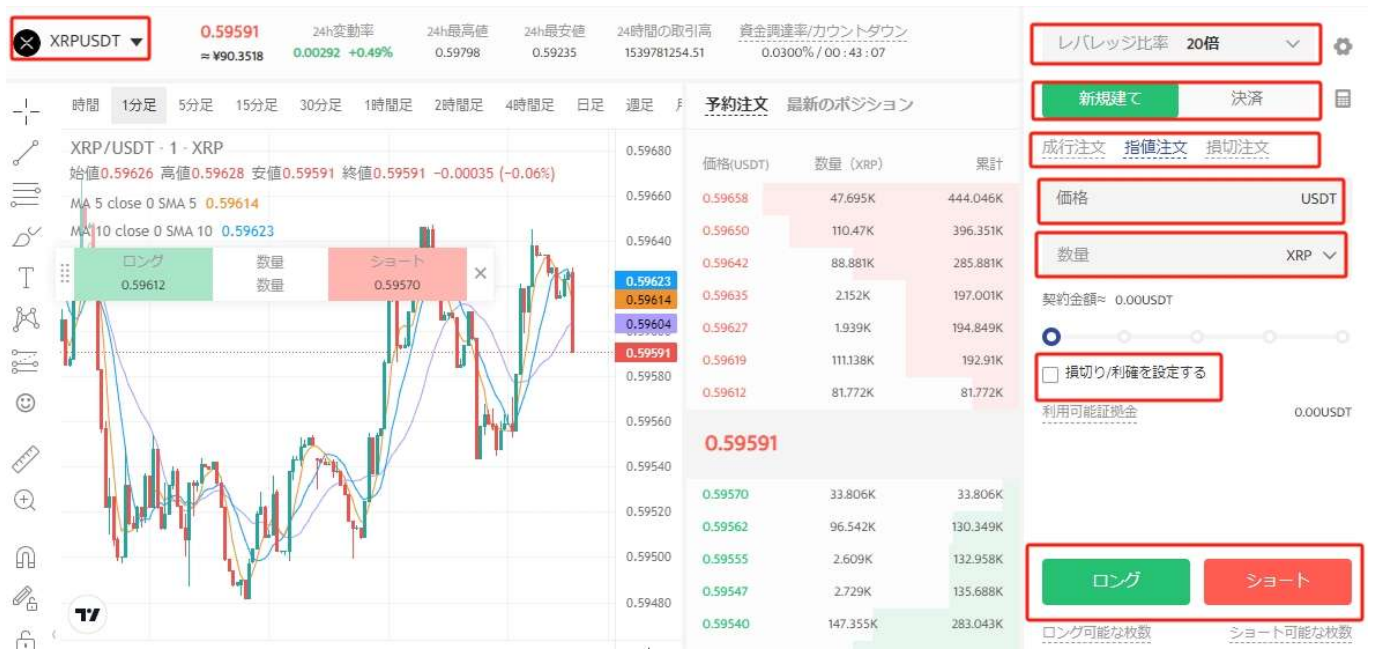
XRPUSDT

0.59591
≈ ¥90.3518

24h変動率
0.00292 +0.49%

24h最高値
0.59798

24h最安値
0.59235

24時間の取引高
1539781254.51

資金調達率/カウントダウン
0.0300% / 00 : 43 : 07

レバレッジ比率 20倍

新規建て
決済

成行注文 指値注文 損切注文

価格 USDT

数量 XRP

契約金額≈ 0.00USDT

損切り/利確を設定する

利用可能証拠金 0.00USDT

ロング
ショート

ロング可能な枚数
ショート可能な枚数

時間 1分足 5分足 15分足 30分足 1時間足 2時間足 4時間足 日足 週足

XRP/USDT · 1 · XRP
始値0.59626 高値0.59628 安値0.59591 終値0.59591 −0.00035 (−0.06%)
MA 5 close 0 SMA 5 0.59614
MA 10 close 0 SMA 10 0.59623

ロング 0.59612
数量 数量
ショート 0.59570

0.59680
0.59660
0.59640
0.59623
0.59614
0.59604
0.59591
0.59580
0.59560
0.59540
0.59520
0.59500
0.59480

予約注文 最新のポジション

| 価格(USDT) | 数量（XRP） | 累計 |
|---|---|---|
| 0.59658 | 47.695K | 444.046K |
| 0.59650 | 110.47K | 396.351K |
| 0.59642 | 88.881K | 285.881K |
| 0.59635 | 2.152K | 197.001K |
| 0.59627 | 1.939K | 194.849K |
| 0.59619 | 111.138K | 192.91K |
| 0.59612 | 81.772K | 81.772K |

0.59591

| 0.59570 | 33.806K | 33.806K |
|---|---|---|
| 0.59562 | 96.542K | 130.349K |
| 0.59555 | 2.609K | 132.958K |
| 0.59547 | 2.729K | 135.688K |
| 0.59540 | 147.355K | 283.043K |